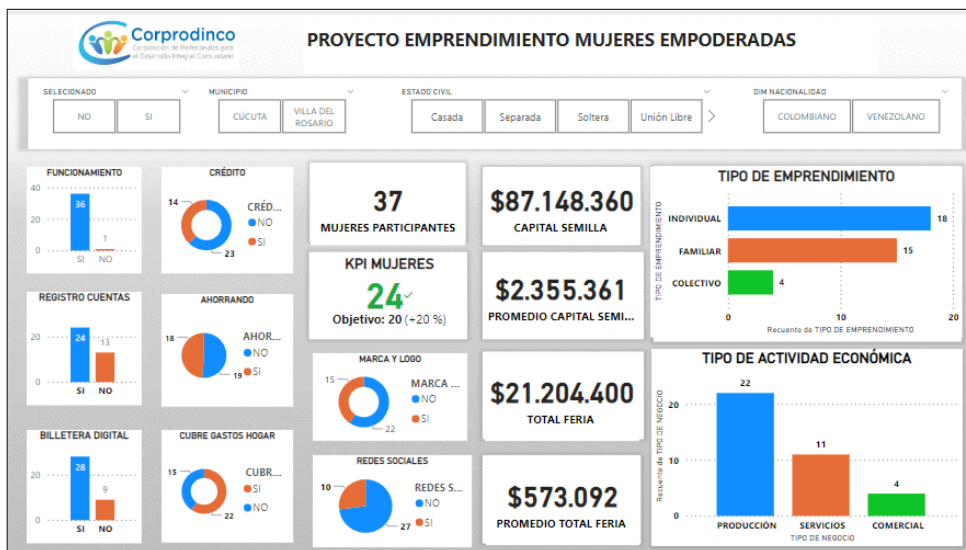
Corprodinco
Corporación de Profesionales para el Desarrollo Integral Comunitario

PROYECTO EMPRENDIMIENTO MUJERES EMPODERADAS

SELECIONADO
NO
SI

MUNICIPIO
CÚCUTA
VILLA DEL ROSARIO

ESTADO CIVIL
Casada
Separada
Soltera
Unión Libre

DIM NACIONALIDAD
COLOMBIANO
VENEZOLANO

FUNCIONAMIENTO
40
20
0
36
1
SI
NO

CRÉDITO
14
23
CRÉD...
NO
SI

37
MUJERES PARTICIPANTES

$87.148.360
CAPITAL SEMILLA

TIPO DE EMPRENDIMIENTO
TIPO DE EMPRENDIMIENTO
INDIVIDUAL 18
FAMILIAR 15
COLECTIVO 4
0
10
20
Recuento de TIPO DE EMPRENDIMIENTO

KPI MUJERES
24
Objetivo: 20 (+20 %)

$2.355.361
PROMEDIO CAPITAL SEMI...

REGISTRO CUENTAS
20
0
24
13
SI
NO

AHORRANDO
18
19
AHOR...
NO
SI

MARCA Y LOGO
15
22
MARCA ...
NO
SI

$21.204.400
TOTAL FERIA

TIPO DE ACTIVIDAD ECONÓMICA
Recuento de TIPO DE NEGOCIO
20
10
0
22
11
4
PRODUCCIÓN
SERVICIOS
COMERCIAL
TIPO DE NEGOCIO

BILLETERA DIGITAL
20
0
28
9
SI
NO

CUBRE GASTOS HOGAR
15
22
CUBR...
SI
NO

REDES SOCIALES
10
27
REDES S...
NO
SI

$573.092
PROMEDIO TOTAL FERIA